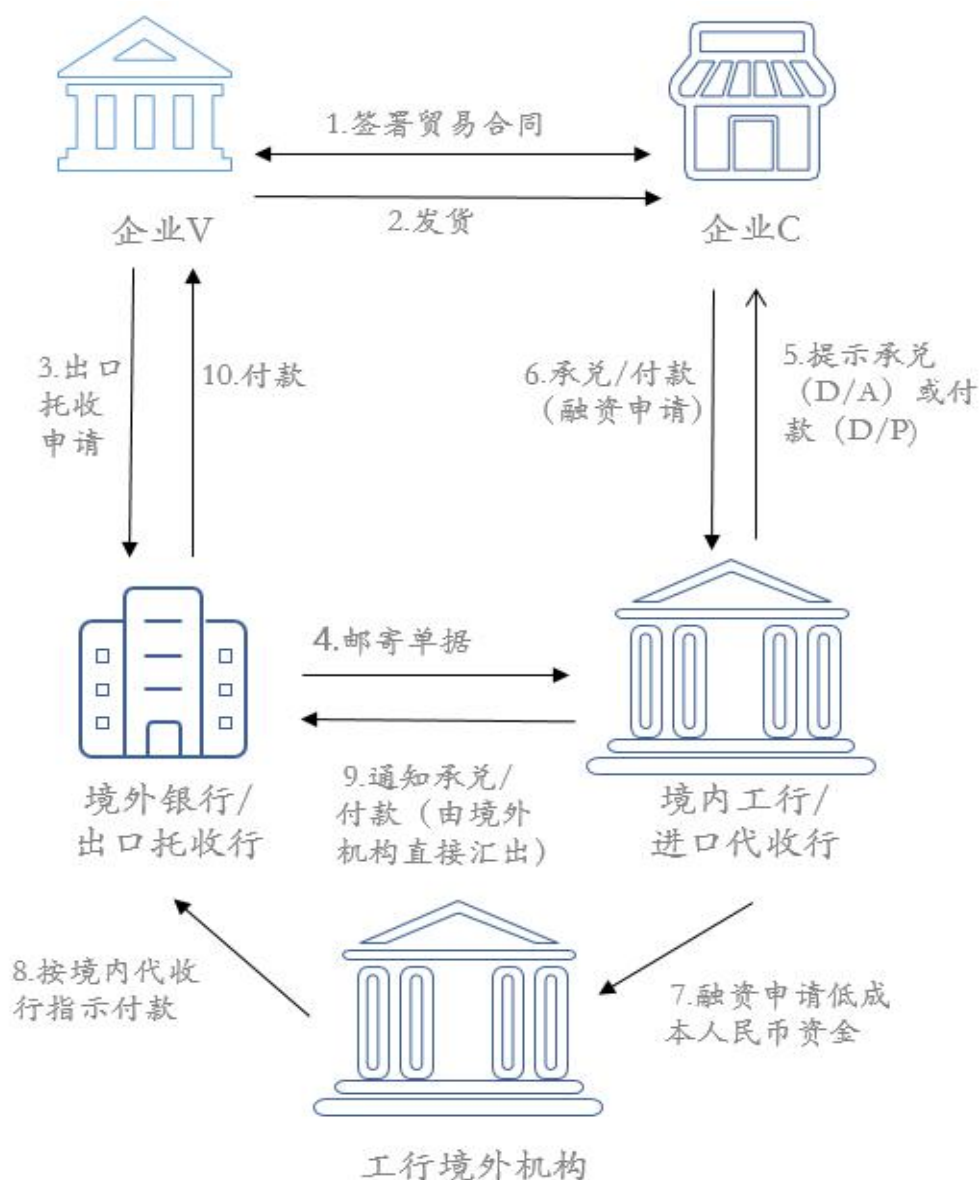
1.签署贸易合同

企业V

2.发货

企业C

3.出口托收申请

10.付款

6.承兑/付款（融资申请）

5.提示承兑（D/A）或付款（D/P）

4.邮寄单据

9.通知承兑/付款（由境外机构直接汇出）

境外银行/出口托收行

境内工行/进口代收行

8.按境内代收行指示付款

7.融资申请低成本人民币资金

工行境外机构